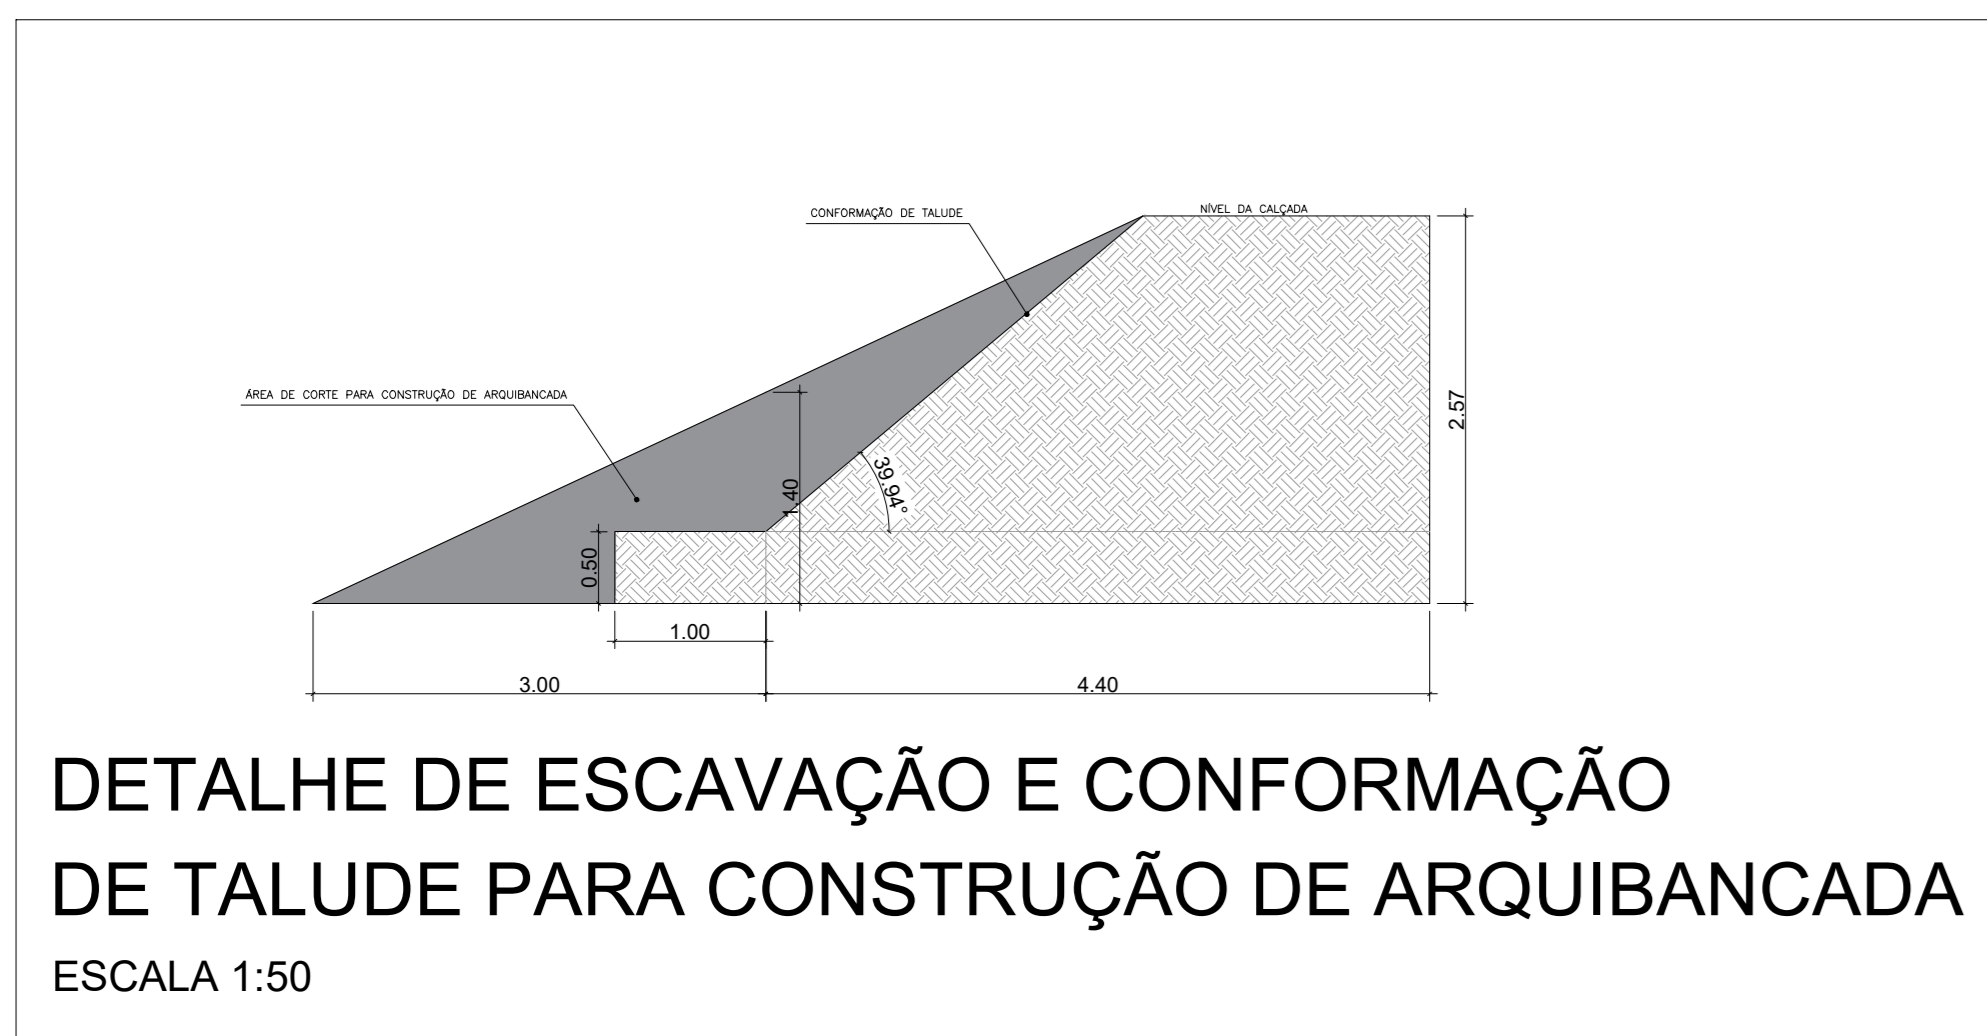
CONFORMAÇÃO DE TALUDE

NÍVEL DA CALÇADA

ÁREA DE CORTE PARA CONSTRUÇÃO DE ARQUIBANCADA

2.57

39.94°

1.40

0.50

1.00

3.00

4.40

DETALHE DE ESCAVAÇÃO E CONFORMAÇÃO DE TALUDE PARA CONSTRUÇÃO DE ARQUIBANCADA

ESCALA 1:50